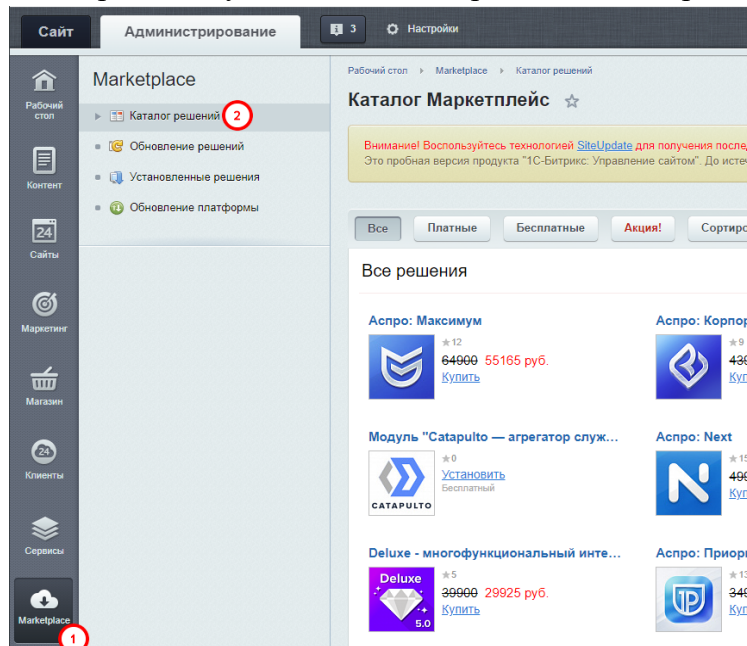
Сайт Администрирование 3 Настройки

Рабочий стол
Контент
24 Сайты
Маркетинг
Магазин
24 Клиенты
Сервисы
Marketplace
1

Marketplace
Каталог решений 2
Обновление решений
Установленные решения
Обновление платформы

Рабочий стол › Marketplace › Каталог решений

Каталог Маркетплейс ☆

Внимание! Воспользуйтесь технологией SiteUpdate для получения послед
Это пробная версия продукта "1С-Битрикс: Управление сайтом". До исте

Все Платные Бесплатные Акция! Сортир

Все решения

Аспро: Максимум
★12
~~64900~~ 55165 руб.
Купить

Аспро: Корпор
★9
~~43~~
Куп

Модуль "Catapulto — агрегатор служ...
★0
Установить
Бесплатный
CATAPULTO

Аспро: Next
★15
~~49~~
Куп

Deluxe - многофункциональный инте...
★5
~~39900~~ 29925 руб.
Купить
Deluxe
5.0

Аспро: Приор
★13
~~34~~
Куп